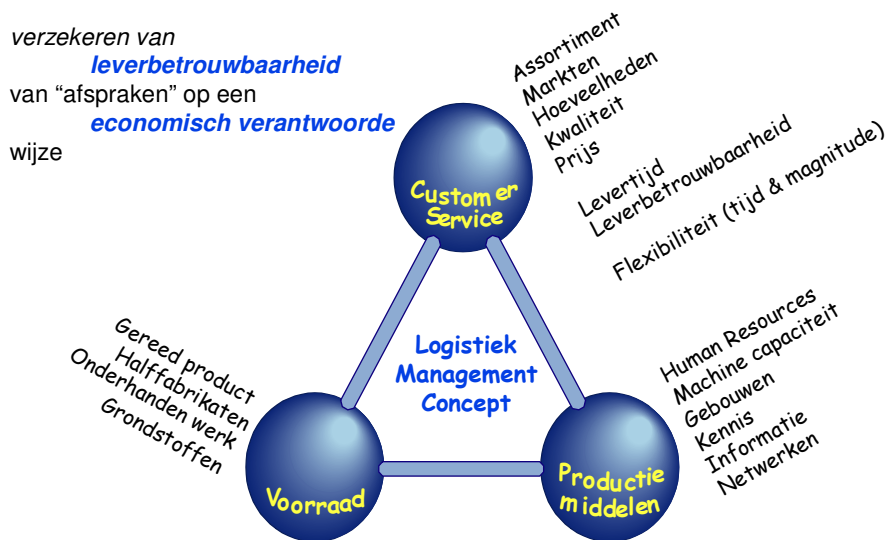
verzekeren van
**leverbetrouwbaarheid**
van “afspraken” op een
**economisch verantwoorde**
wijze

Assortiment
Markten
Hoeveelheden
Kwaliteit
Prijs

Levertijd
Leverbetrouwbaarheid

Flexibiliteit (tijd & magnitude)

Custom er
Service

Logistiek
Management
Concept

Gereed product
Halffabrikaten
Onderhanden werk
Grondstoffen

Human Resources
Machine capaciteit
Gebouwen
Kennis
Informatie
Netwerken

Voorraad

Productie
middelen